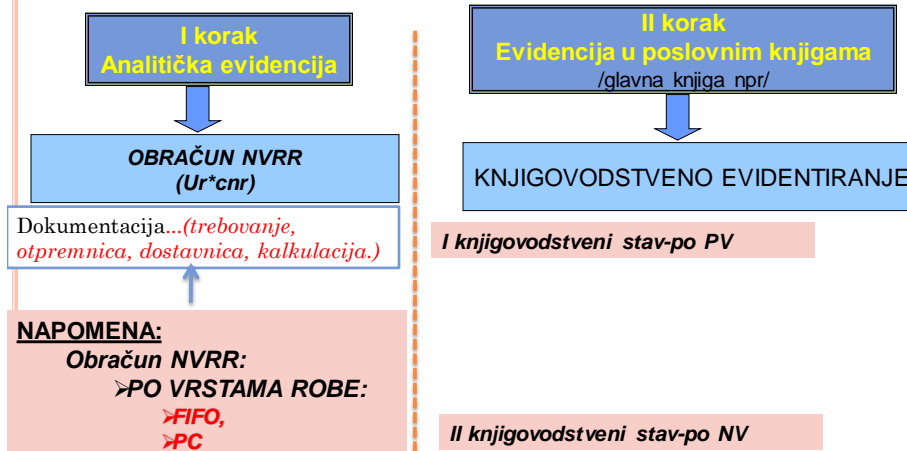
I korak
Analitička evidencija

OBRAČUN NVRR
(Ur*cnr)

Dokumentacija...(trebovanje, otpremnica, dostavnica, kalkulacija.)

NAPOMENA:
Obračun NVRR:
➢PO VRSTAMA ROBE:
➢FIFO,
➢PC

II korak
Evidencija u poslovnim knjigama
/glavna knjiga npr/

KNJIGOVODSTVENO EVIDENTIRANJE

I knjigovodstveni stav-po PV

II knjigovodstveni stav-po NV